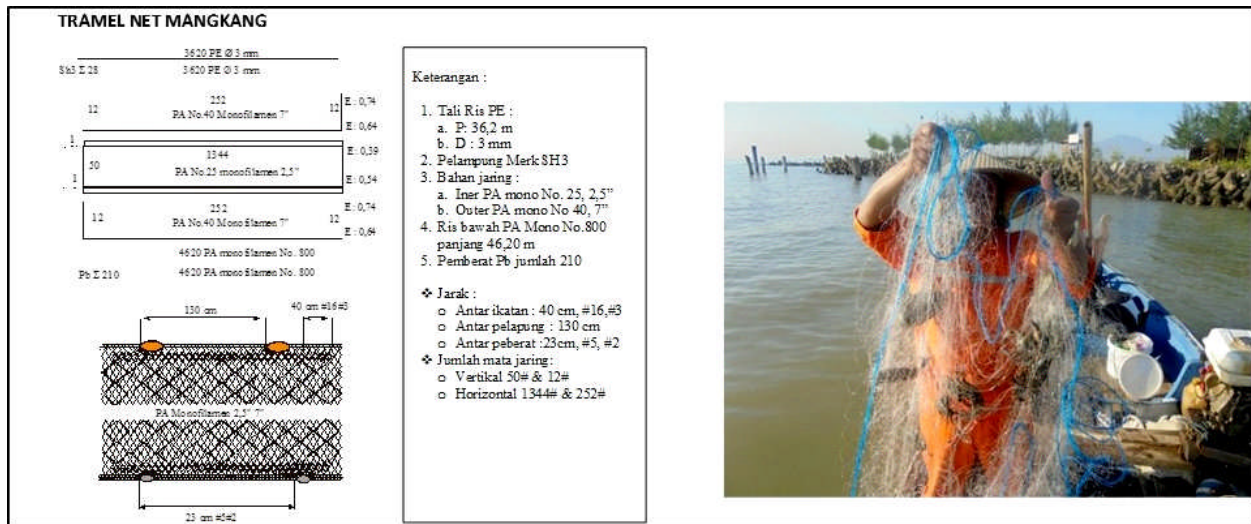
TRAMEL NET MANGKANG

3620 PE Ø 3 mm
SH3 Σ 28 3620 PE Ø 3 mm

12 252 PA No.40 Monofilamen 7" 12 E: 0,74
E: 0,64

1 50 1344 PA No.25 monofilamen 2,5" E: 0,39
1 E: 0,54

12 252 PA No.40 Monofilamen 7" 12 E: 0,74
E: 0,64

4620 PA monofilamen No. 800
Pb Σ 210 4620 PA monofilamen No. 800

130 cm 40 cm #16#3

PA Monofilamen 2,5" 7"

23 cm #5#2

Keterangan :

1. Tali Ris PE :
a. P: 36,2 m
b. D : 3 mm
2. Pelampung Merk SH3
3. Bahan jaring :
a. Iner PA mono No. 25, 2,5"
b. Outer PA mono No 40, 7"
4. Ris bawah PA Mono No.800 panjang 46,20 m
5. Pemberat Pb jumlah 210

❖ Jarak :
o Antar ikatan : 40 cm, #16,#3
o Antar pelapung : 130 cm
o Antar peberat :23cm, #5, #2
❖ Jumlah mata jaring:
o Vertikal 50# & 12#
o Horizontal 1344# & 252#